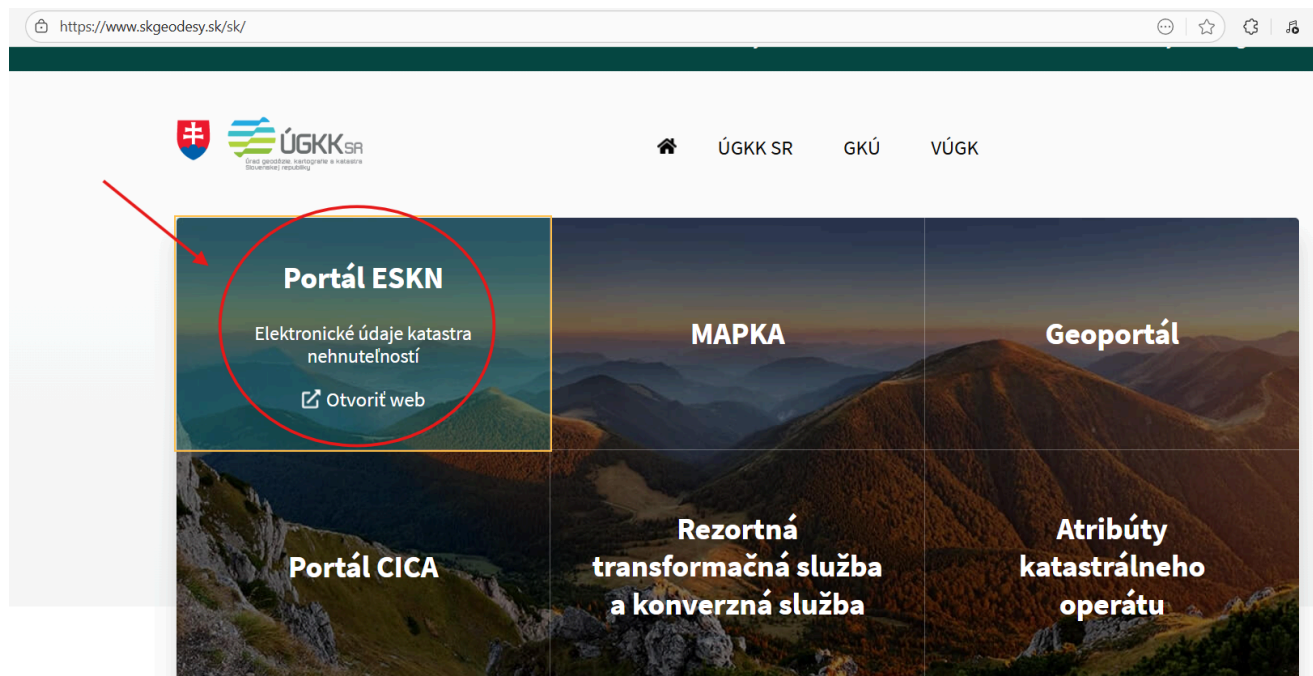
https://www.skgeodesy.sk/sk/

ÚGKK SR
Úrad geodézie, kartografie a katastra Slovenskej republiky

ÚGKK SR GKÚ VÚGK

Portál ESKN

Elektronické údaje katastra nehnuteľností

Otvoriť web

MAPKA

Geoportál

Portál CICA

Rezortná transformačná služba a konverzná služba

Atribúty katastrálneho operátu